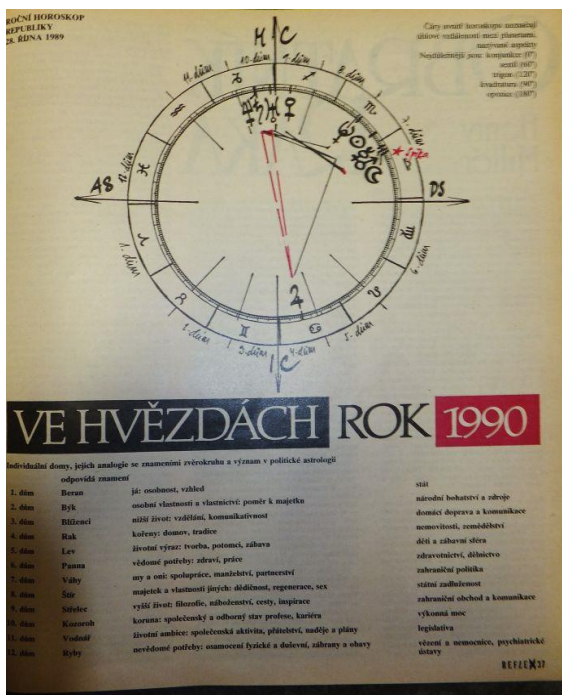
ROČNÍ HOROSKOP
REPUBLIKY
28. ŘÍJNA 1989

Čáry uvnitř horoskopu označují úhlové vzdálenosti mezi planetami, nazývané aspekty.
Nejdůležitější jsou: konjunkce (0°)
sextil (60°)
trigon (120°)
kvadratura (90°)
opozice (180°)

MC
11. dům
10. dům
9. dům
8. dům
AS
12. dům
DS
7. dům
1. dům
6. dům
2. dům
3. dům
4. dům
5. dům
IC
lože

VE HVĚZDÁCH ROK 1990

Individuální domy, jejich analogie se znameními zvěrokruhu a význam v politické astrologii

| | odpovídá znamení | | stát |
|---|---|---|---|
| 1. dům | Beran | já: osobnost, vzhled | národní bohatství a zdroje |
| 2. dům | Býk | osobní vlastnosti a vlastnictví: poměr k majetku | domácí doprava a komunikace |
| 3. dům | Blíženci | nižší život: vzdělání, komunikativnost | nemovitosti, zemědělství |
| 4. dům | Rak | kořeny: domov, tradice | děti a zábavní sféra |
| 5. dům | Lev | životní výraz: tvorba, potomci, zábava | zdravotnictví, dělnictvo |
| 6. dům | Panna | vědomé potřeby: zdraví, práce | zahraniční politika |
| 7. dům | Váhy | my a oni: spolupráce, manželství, partnerství | státní zadluženost |
| 8. dům | Štír | majetek a vlastnosti jiných: dědičnost, regenerace, sex | zahraniční obchod a komunikace |
| 9. dům | Střelec | vyšší život: filozofie, náboženství, cesty, inspirace | výkonná moc |
| 10. dům | Kozoroh | koruna: společenský a odborný stav profese, kariéra | legislativa |
| 11. dům | Vodnář | životní ambice: společenská aktivita, přátelství, naděje a plány | vězení a nemocnice, psychiatrické ústavy |
| 12. dům | Ryby | nevědomé potřeby: osamocení fyzické a duševní, zábrany a obavy | |

REFLEX 37